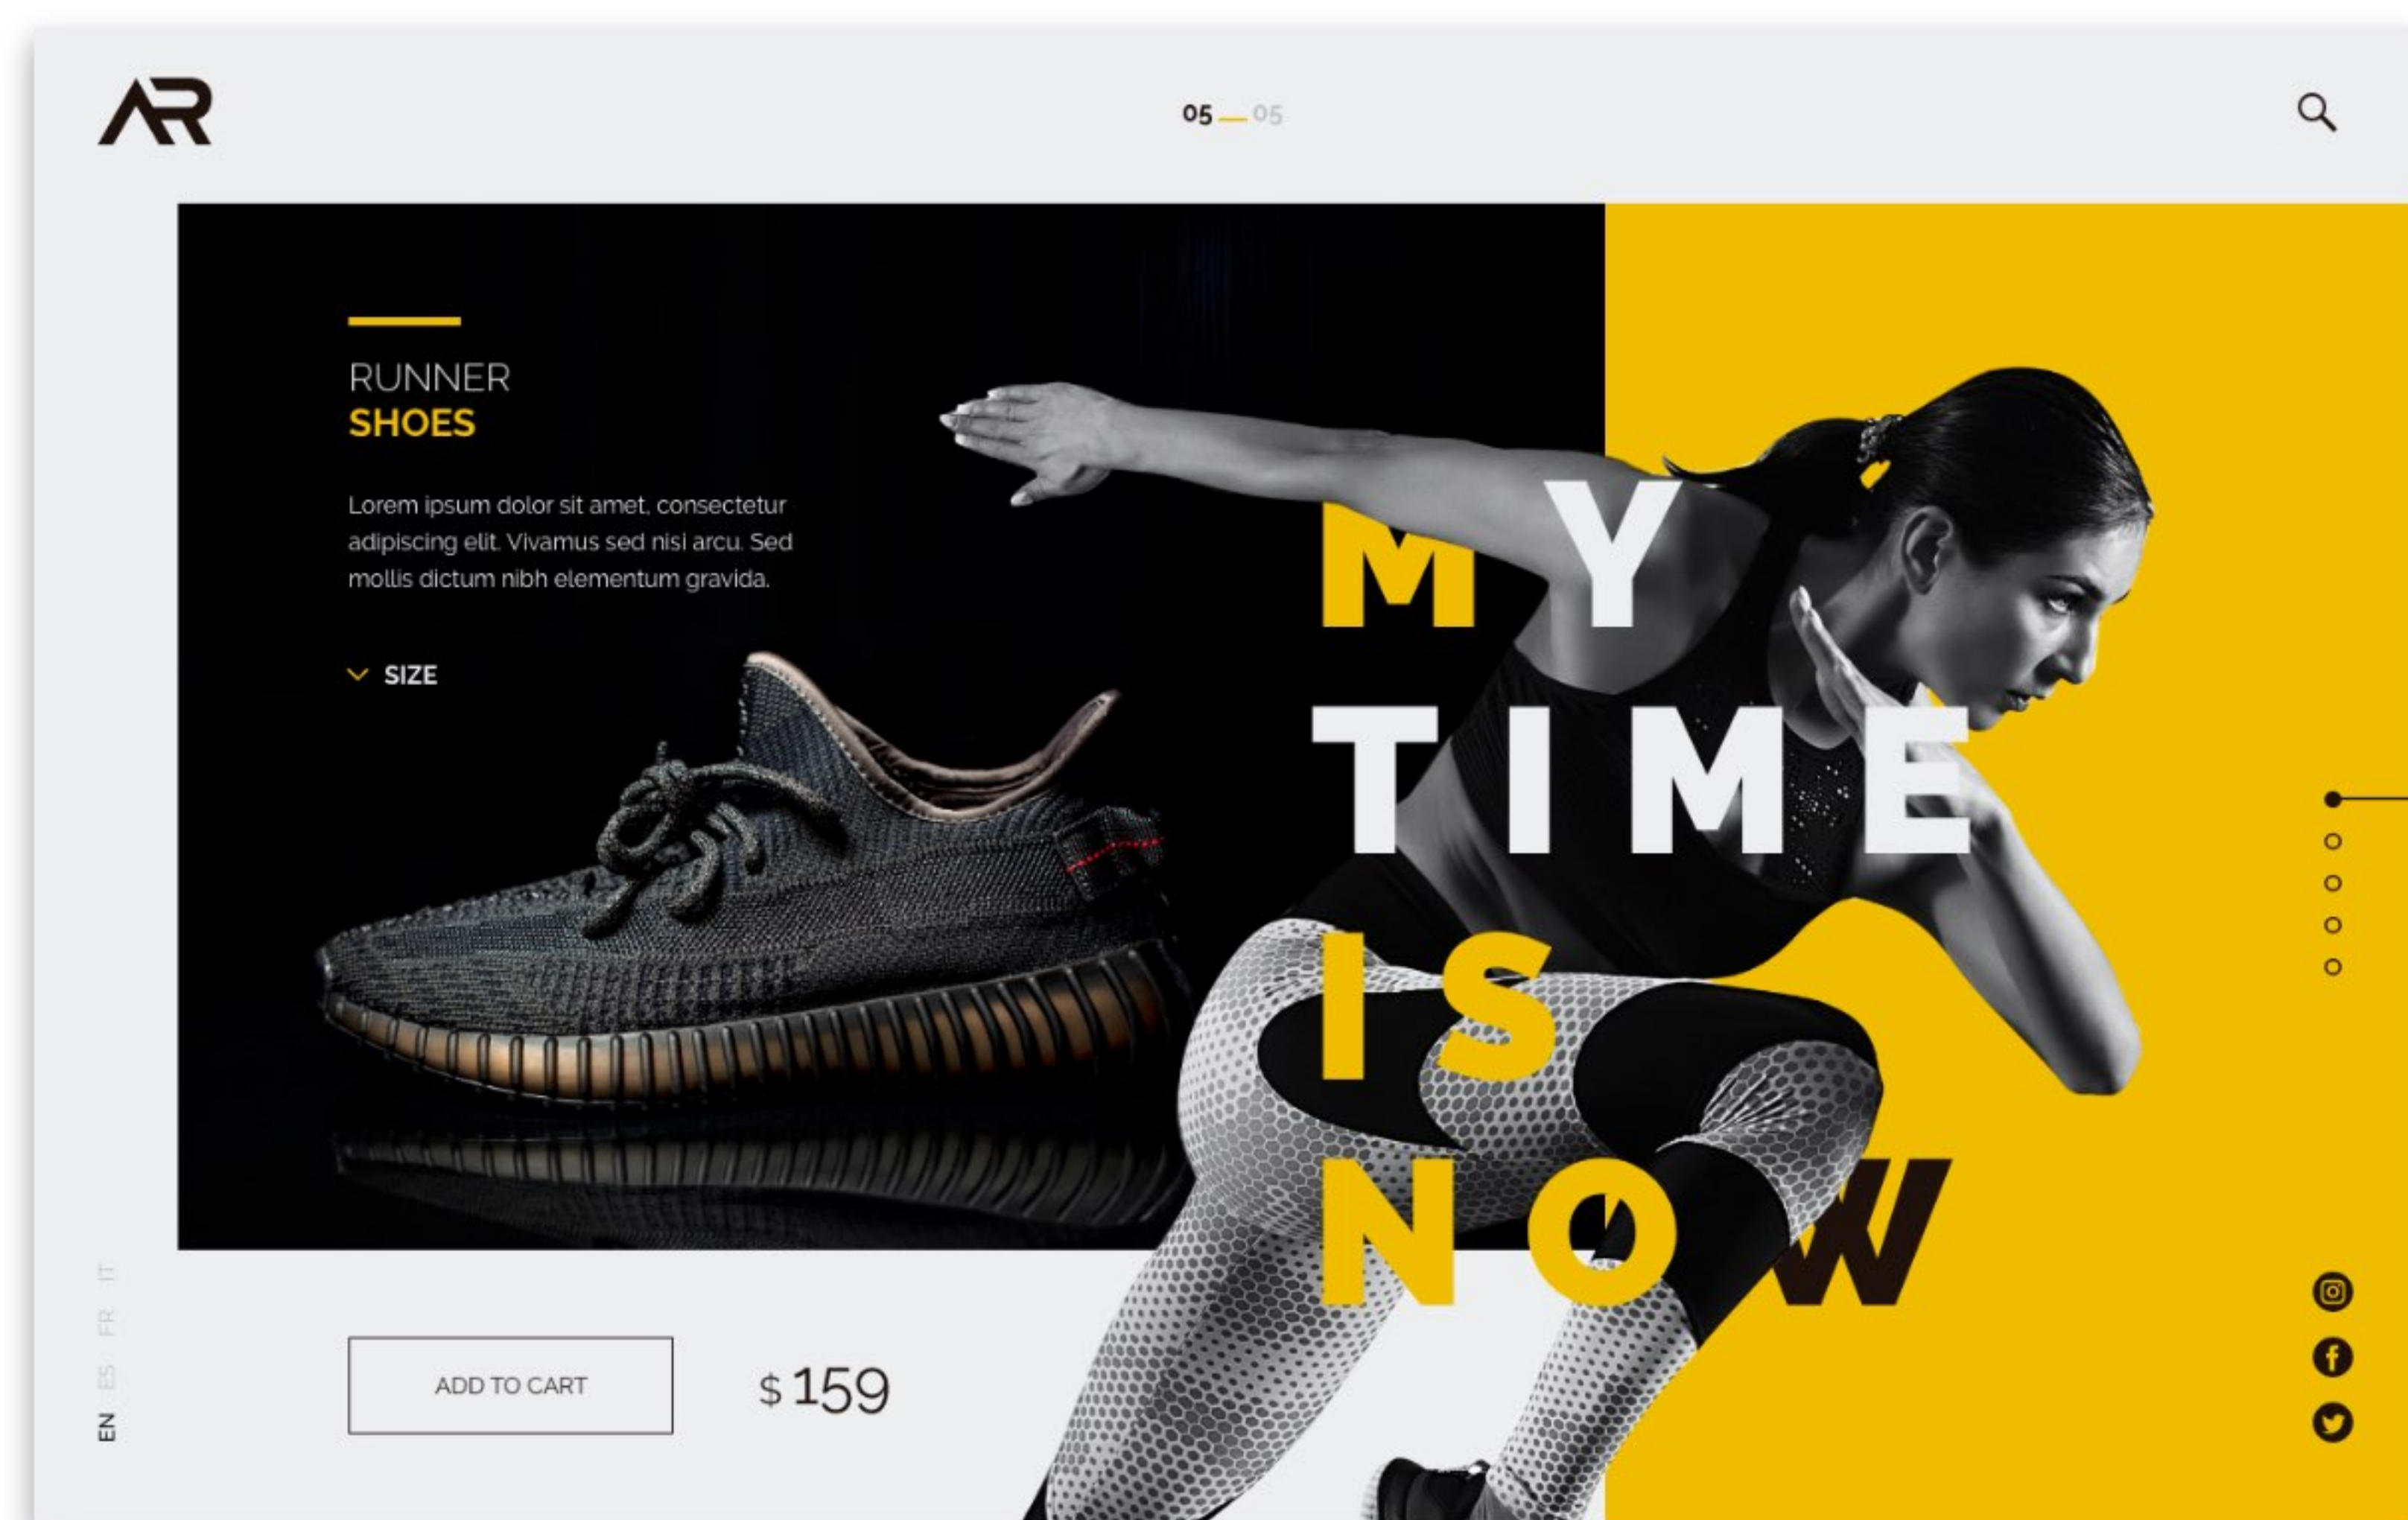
AR

05 — 05

RUNNER
SHOES

Lorem ipsum dolor sit amet, consectetur adipiscing elit. Vivamus sed nisi arcu. Sed mollis dictum nibh elementum gravida.

SIZE

MY
TIME
IS
NOW

IT
FR
ES
EN

ADD TO CART

$ 159